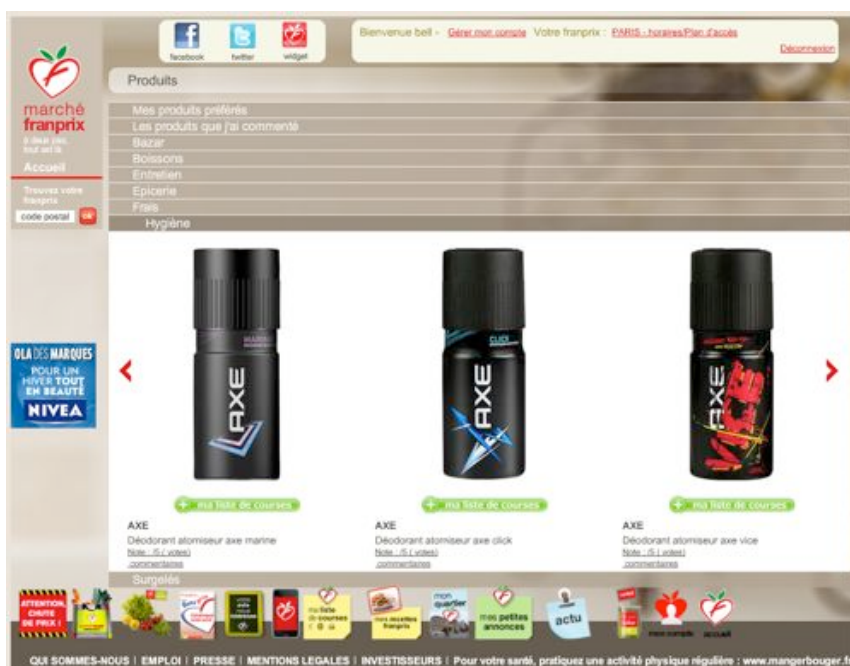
facebook twitter widget

Bienvenue bell - Gérer mon compte Votre franprix : PARIS - horaires/Plan d'accès

Déconnexion

marché franprix

Accueil

Trouvez votre franprix

code postal ok

Produits

Mes produits préférés

Les produits que j'ai commenté

Bazar

Boissons

Entretien

Epicerie

Frais

Hygiène

OLA DES MARQUES POUR UN HIVER TOUT EN BEAUTÉ NIVEA

AXE

AXE

AXE

ma liste de courses

AXE

Déodorant atomiseur axe marine

Note : /5 ( votes)

commentaires

ma liste de courses

AXE

Déodorant atomiseur axe click

Note : /5 ( votes)

commentaires

ma liste de courses

AXE

Déodorant atomiseur axe vice

Note : /5 ( votes)

commentaires

Surgelés

ATTENTION, CHUTE DE PRIX !

ma liste de courses

mes recettes franprix

mon quartier

mes petites annonces

actu

mon compte

accueil

QUI SOMMES-NOUS | EMPLOI | PRESSE | MENTIONS LEGALES | INVESTISSEURS | Pour votre santé, pratiquez une activité physique régulière : www.mangerbouger.fr